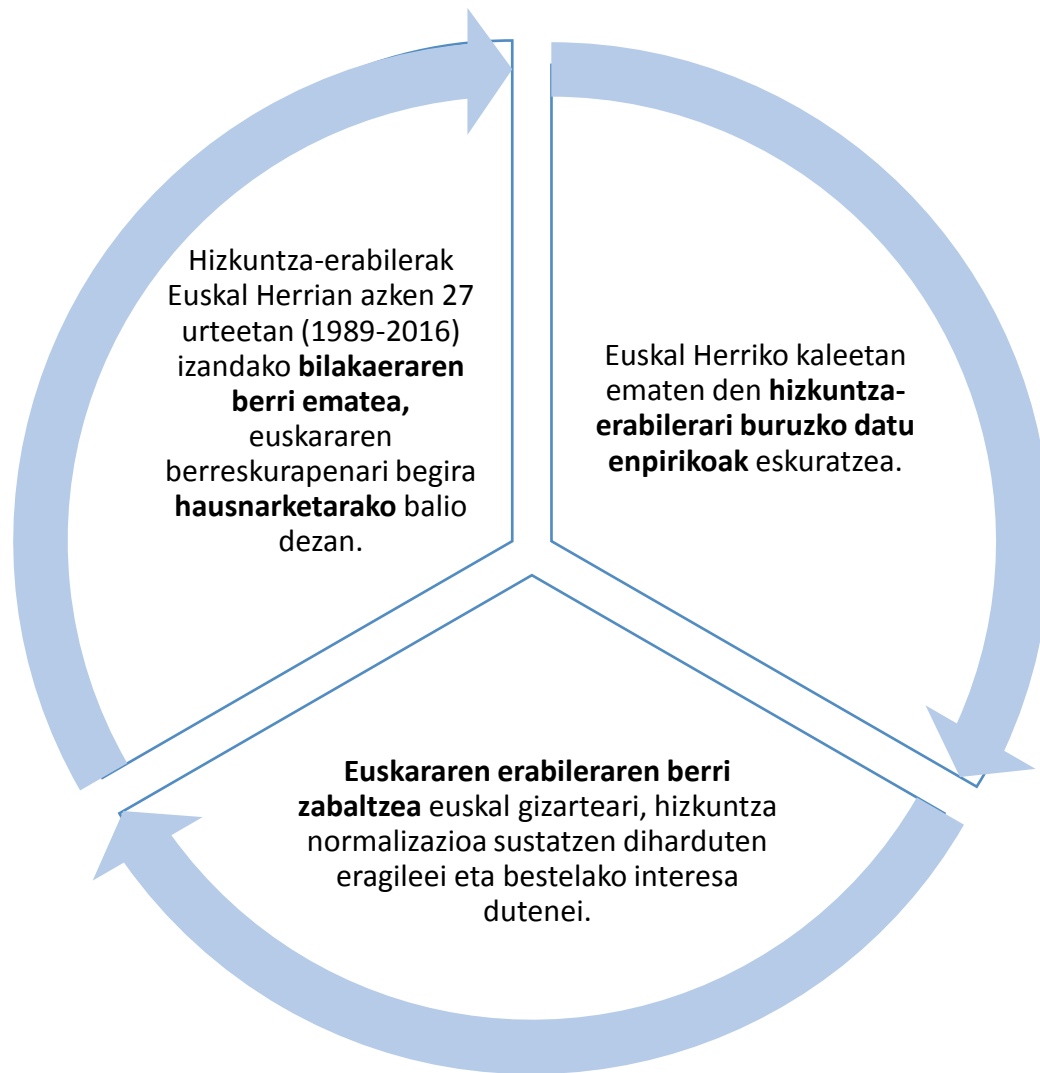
Hizkuntza-erabilerak Euskal Herrian azken 27 urteetan (1989-2016) izandako **bilakaeraren berri ematea,** euskararen berreskurapenari begira **hausnarketarako** balio dezan.

Euskal Herriko kaleetan ematen den **hizkuntza-erabilerari buruzko datu enpirikoak** eskuratzea.

**Euskararen erabileraren berri zabaltzea** euskal gizarteari, hizkuntza normalizazioa sustatzen dihardute eragileei eta bestelako interesa dutenei.